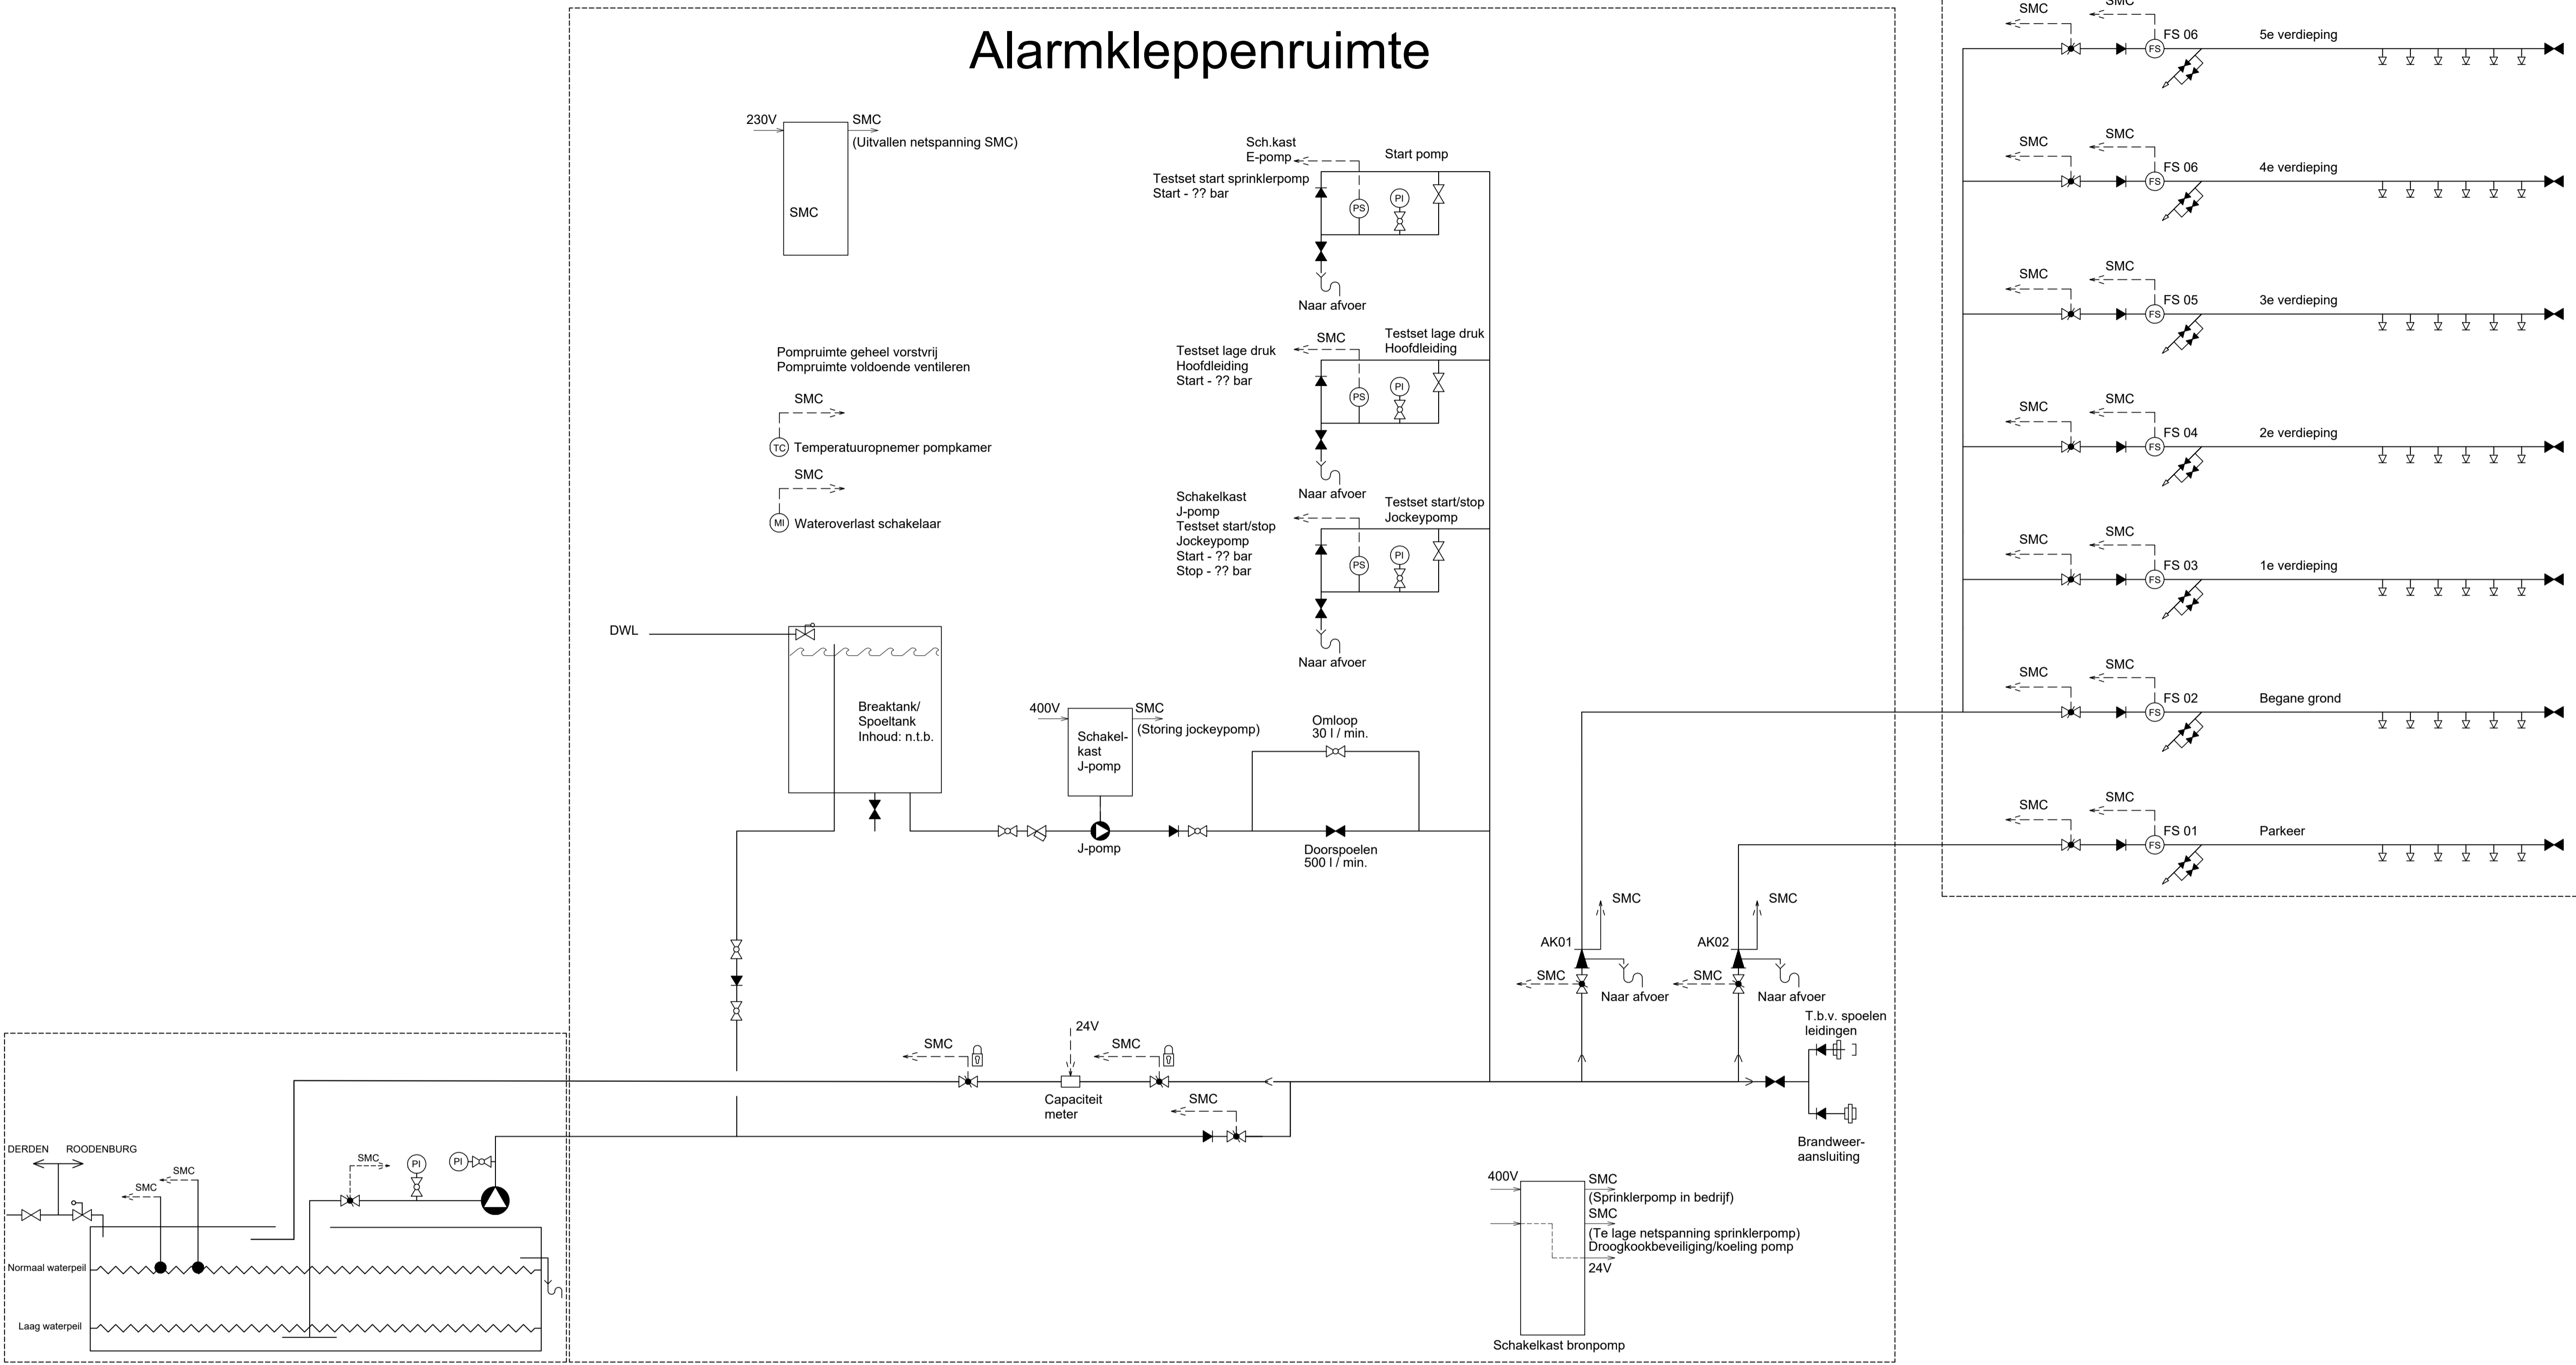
Alarmkleppenruimte

230V
SMC
(Uitvallen netspanning SMC)
SMC

Sch.kast
E-pomp
Start pomp
Testset start sprinklerpomp
Start - ?? bar
PS
PI
Naar afvoer

SMC
Testset lage druk
Hoofdleiding
Testset lage druk
Hoofdleiding
Start - ?? bar
PS
PI
Naar afvoer

Schakelkast
J-pomp
Testset start/stop
Jockeypomp
Start - ?? bar
Stop - ?? bar
Testset start/stop
Jockeypomp
PS
PI
Naar afvoer

Pompruimte geheel vorstvrij
Pompruimte voldoende ventileren

SMC
TC Temperatuuropnemer pompkamer
SMC
MI Wateroverlast schakelaar

DWL
Breaktank/
Spoeltank
Inhoud: n.t.b.

400V
SMC
Schakel-
kast
J-pomp
(Storing jockeypomp)
J-pomp
Omloop
30 l / min.
Doorspoelen
500 l / min.

SMC
FS 06
5e verdieping
SMC
SMC
FS 06
4e verdieping
SMC
SMC
FS 05
3e verdieping
SMC
SMC
FS 04
2e verdieping
SMC
SMC
FS 03
1e verdieping
SMC
SMC
FS 02
Begane grond
SMC
SMC
FS 01
Parkeer

SMC
AK01
SMC
Naar afvoer
SMC
AK02
SMC
Naar afvoer

T.b.v. spoelen
leidingen
Brandweer-
aansluiting

SMC
24V
SMC
Capaciteit
meter
SMC

DERDEN
ROODENBURG
SMC
SMC
SMC
PI
PI
Normaal waterpeil
Laag waterpeil

400V
SMC
(Sprinklerpomp in bedrijf)
SMC
(Te lage netspanning sprinklerpomp)
Droogkookbeveiliging/koeling pomp
24V
Schakelkast bronpomp